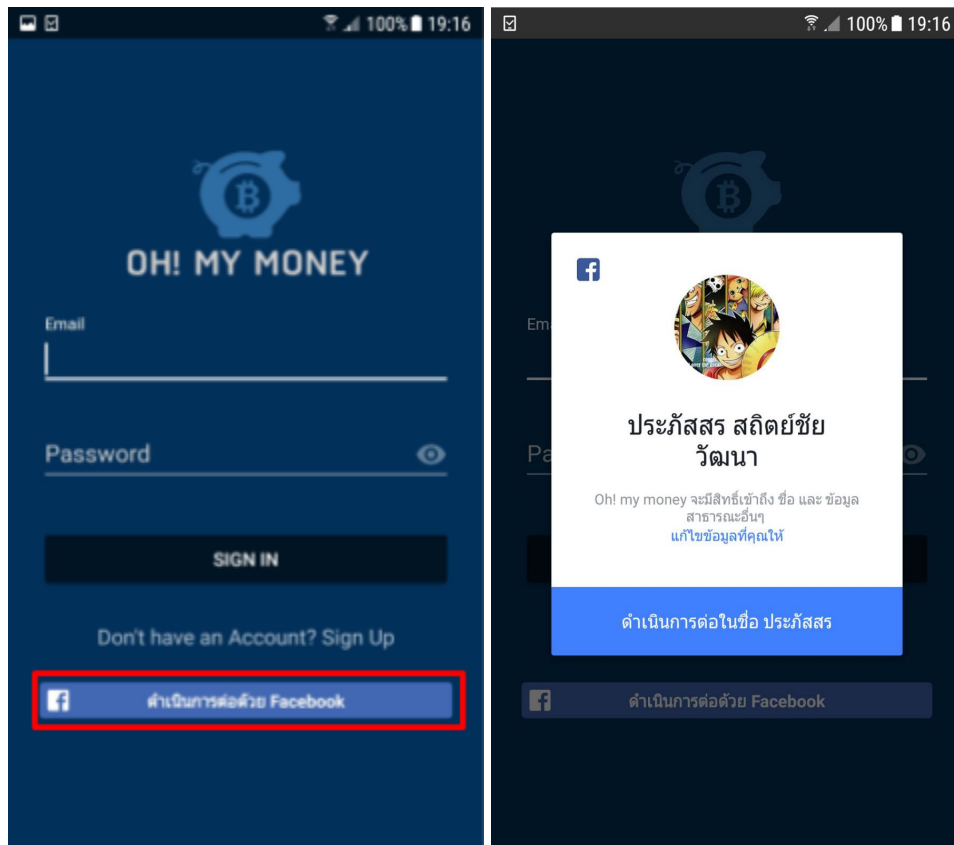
100% 19:16

OH! MY MONEY

Email

Password

SIGN IN

Don't have an Account? Sign Up

ดำเนินการต่อด้วย Facebook

100% 19:16

Em

Pa

ประภัสสร สถิตย์ชัย วัฒนา

Oh! my money จะมีสิทธิ์เข้าถึง ชื่อ และ ข้อมูลสาธารณะอื่นๆ
แก้ไขข้อมูลที่คุณให้

ดำเนินการต่อในชื่อ ประภัสสร

ดำเนินการต่อด้วย Facebook